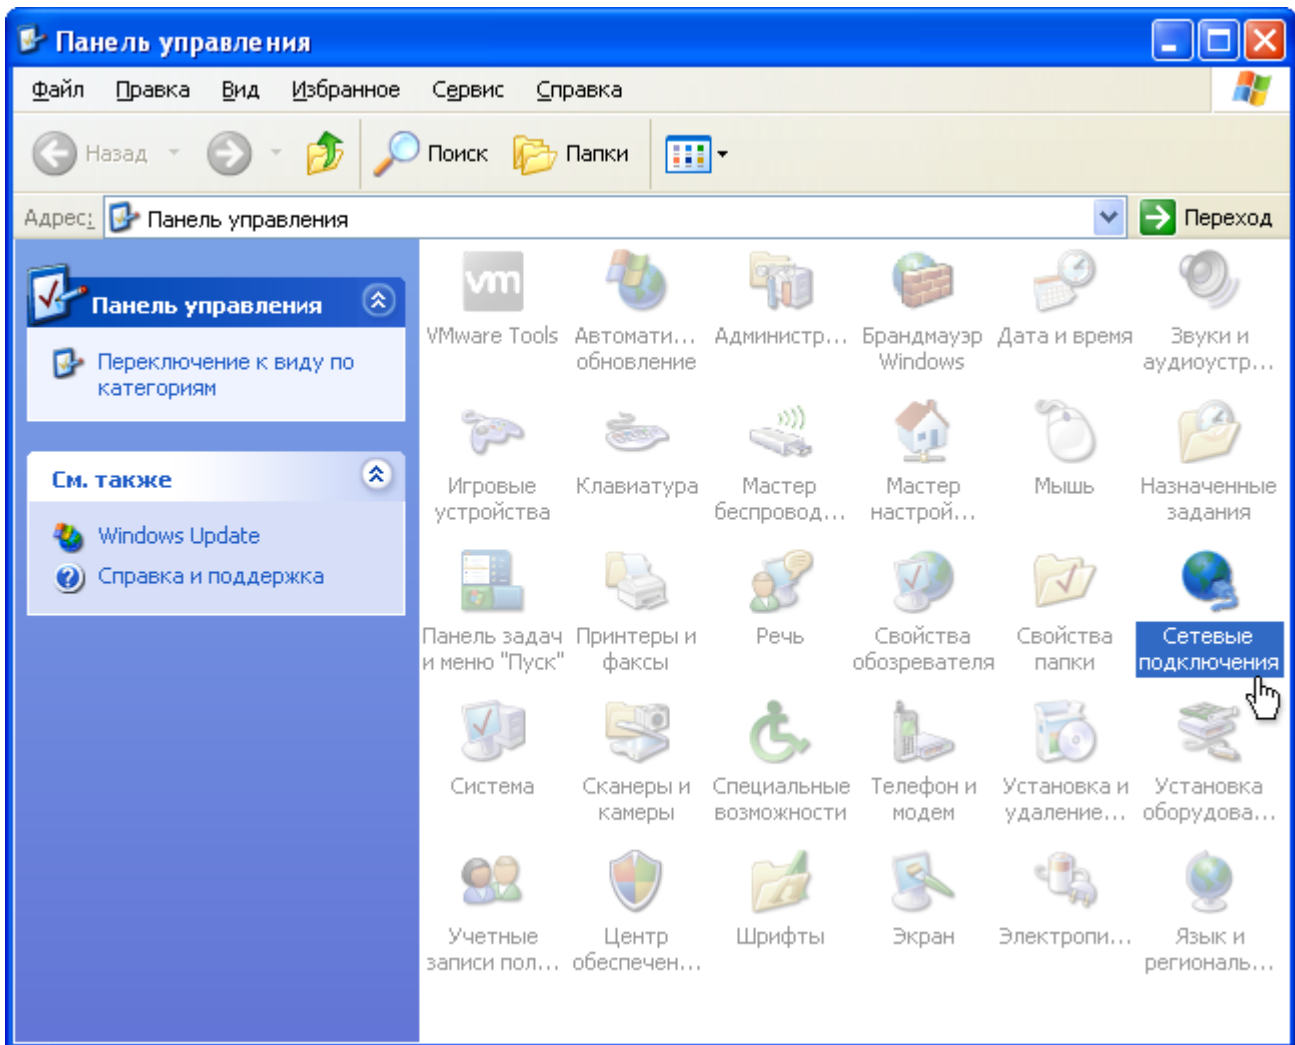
Панель управления

Файл Правка Вид Избранное Сервис Справка

Назад Поиск Папки

Адрес: Панель управления Переход

Панель управления

Переключение к виду по категориям

См. также

Windows Update

Справка и поддержка

VMware Tools
Автомати... обновление
Администр...
Брандмауэр Windows
Дата и время
Звуки и аудиоустр...
Игровые устройства
Клавиатура
Мастер беспровод...
Мастер настрой...
Мышь
Назначенные задания
Панель задач и меню "Пуск"
Принтеры и факсы
Речь
Свойства обозревателя
Свойства папки
Сетевые подключения
Система
Сканеры и камеры
Специальные возможности
Телефон и модем
Установка и удаление...
Установка оборудова...
Учетные записи пол...
Центр обеспечен...
Шрифты
Экран
Электропи...
Язык и региональ...